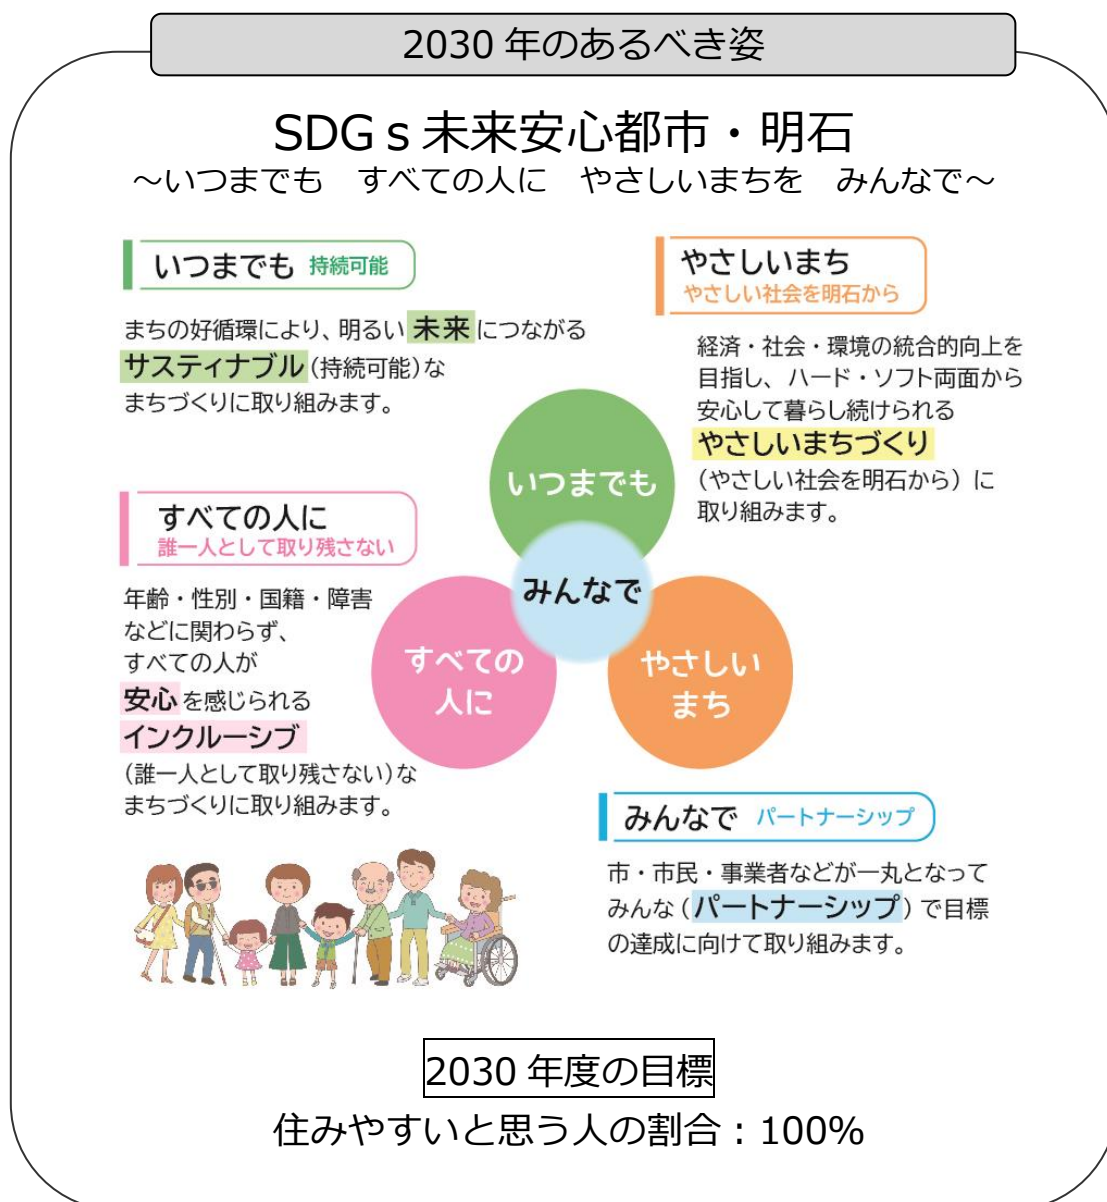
2030 年のあるべき姿

SDG s 未来安心都市・明石
〜いつまでも　すべての人に　やさしいまちを　みんなで〜

いつまでも 持続可能

まちの好循環により、明るい 未来 につながる サスティナブル（持続可能）な まちづくりに取り組みます。

やさしいまち
やさしい社会を明石から

経済・社会・環境の統合的向上を目指し、ハード・ソフト両面から安心して暮らし続けられる やさしいまちづくり （やさしい社会を明石から）に取り組みます。

すべての人に
誰一人として取り残さない

年齢・性別・国籍・障害などに関わらず、すべての人が 安心 を感じられる インクルーシブ （誰一人として取り残さない）なまちづくりに取り組みます。

いつまでも

みんなで

すべての人に

やさしいまち

みんなで パートナーシップ

市・市民・事業者などが一丸となってみんな（パートナーシップ）で目標の達成に向けて取り組みます。

2030 年度の目標
住みやすいと思う人の割合：100%